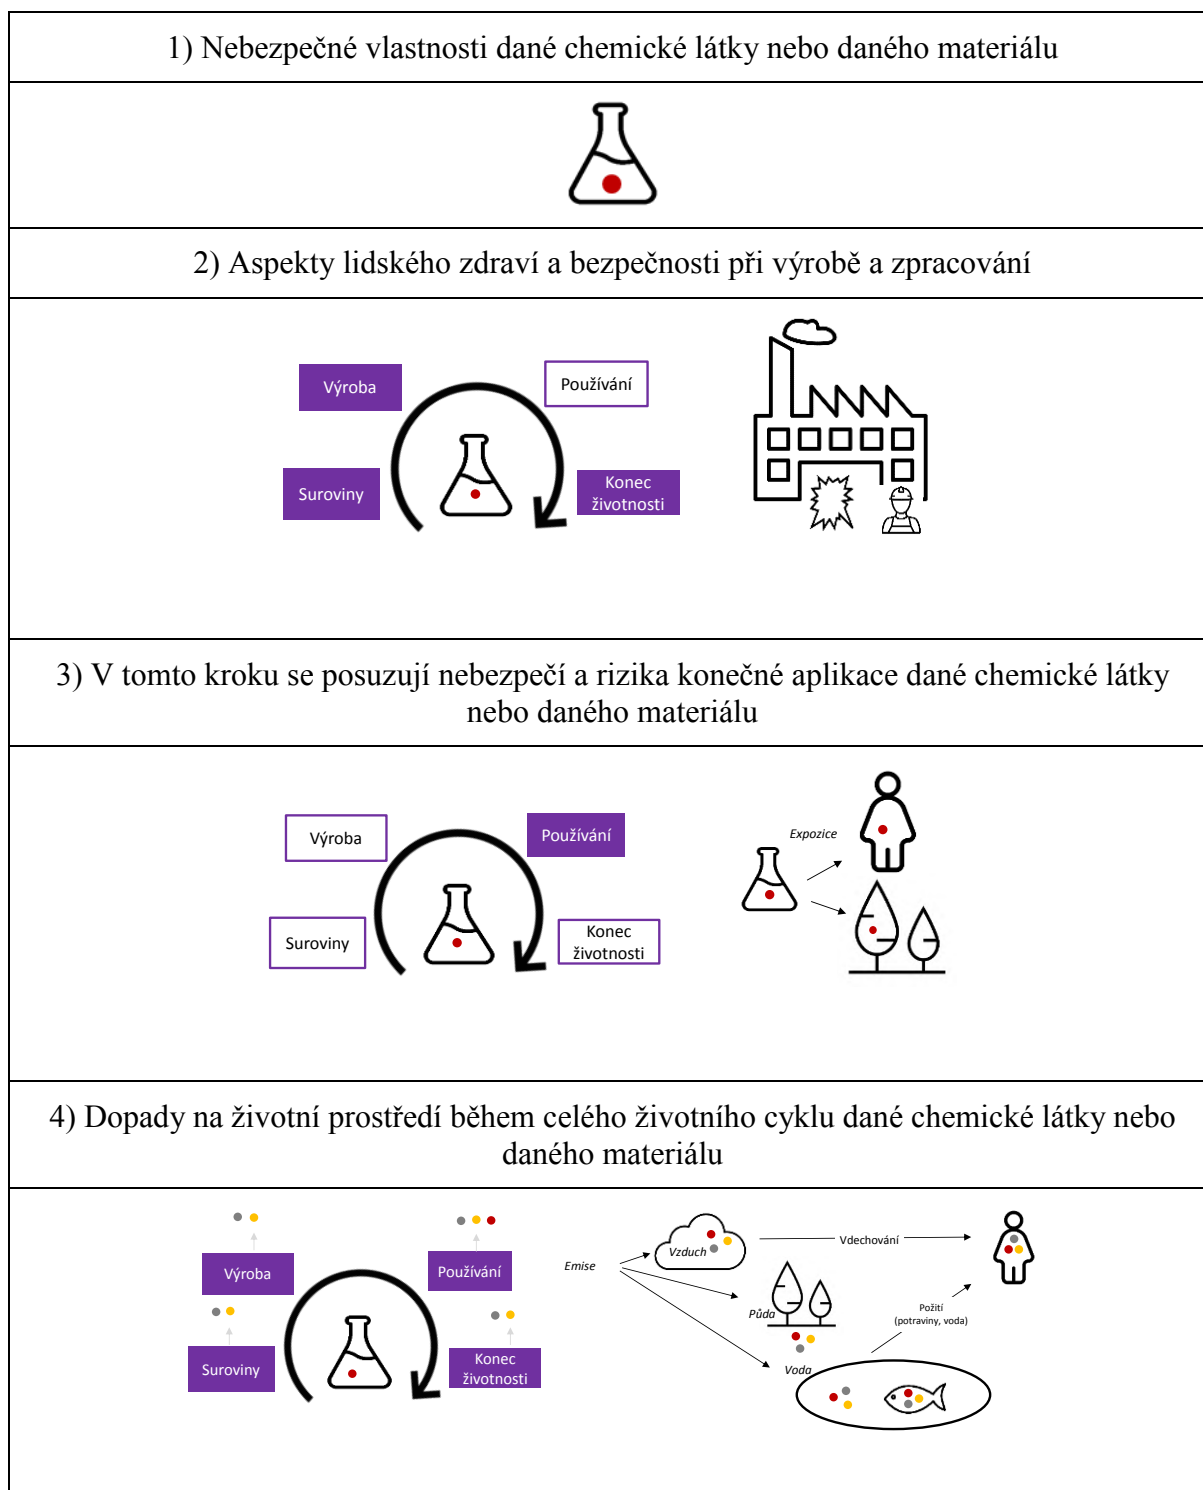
1) Nebezpečné vlastnosti dané chemické látky nebo daného materiálu

2) Aspekty lidského zdraví a bezpečnosti při výrobě a zpracování

Výroba

Používání

Suroviny

Konec životnosti

3) V tomto kroku se posuzují nebezpečí a rizika konečné aplikace dané chemické látky nebo daného materiálu

Výroba

Používání

Suroviny

Konec životnosti

Expozice

4) Dopady na životní prostředí během celého životního cyklu dané chemické látky nebo daného materiálu

Výroba

Používání

Suroviny

Konec životnosti

Emise

Vzduch

Vdechování

Půda

Požití (potraviny, voda)

Voda